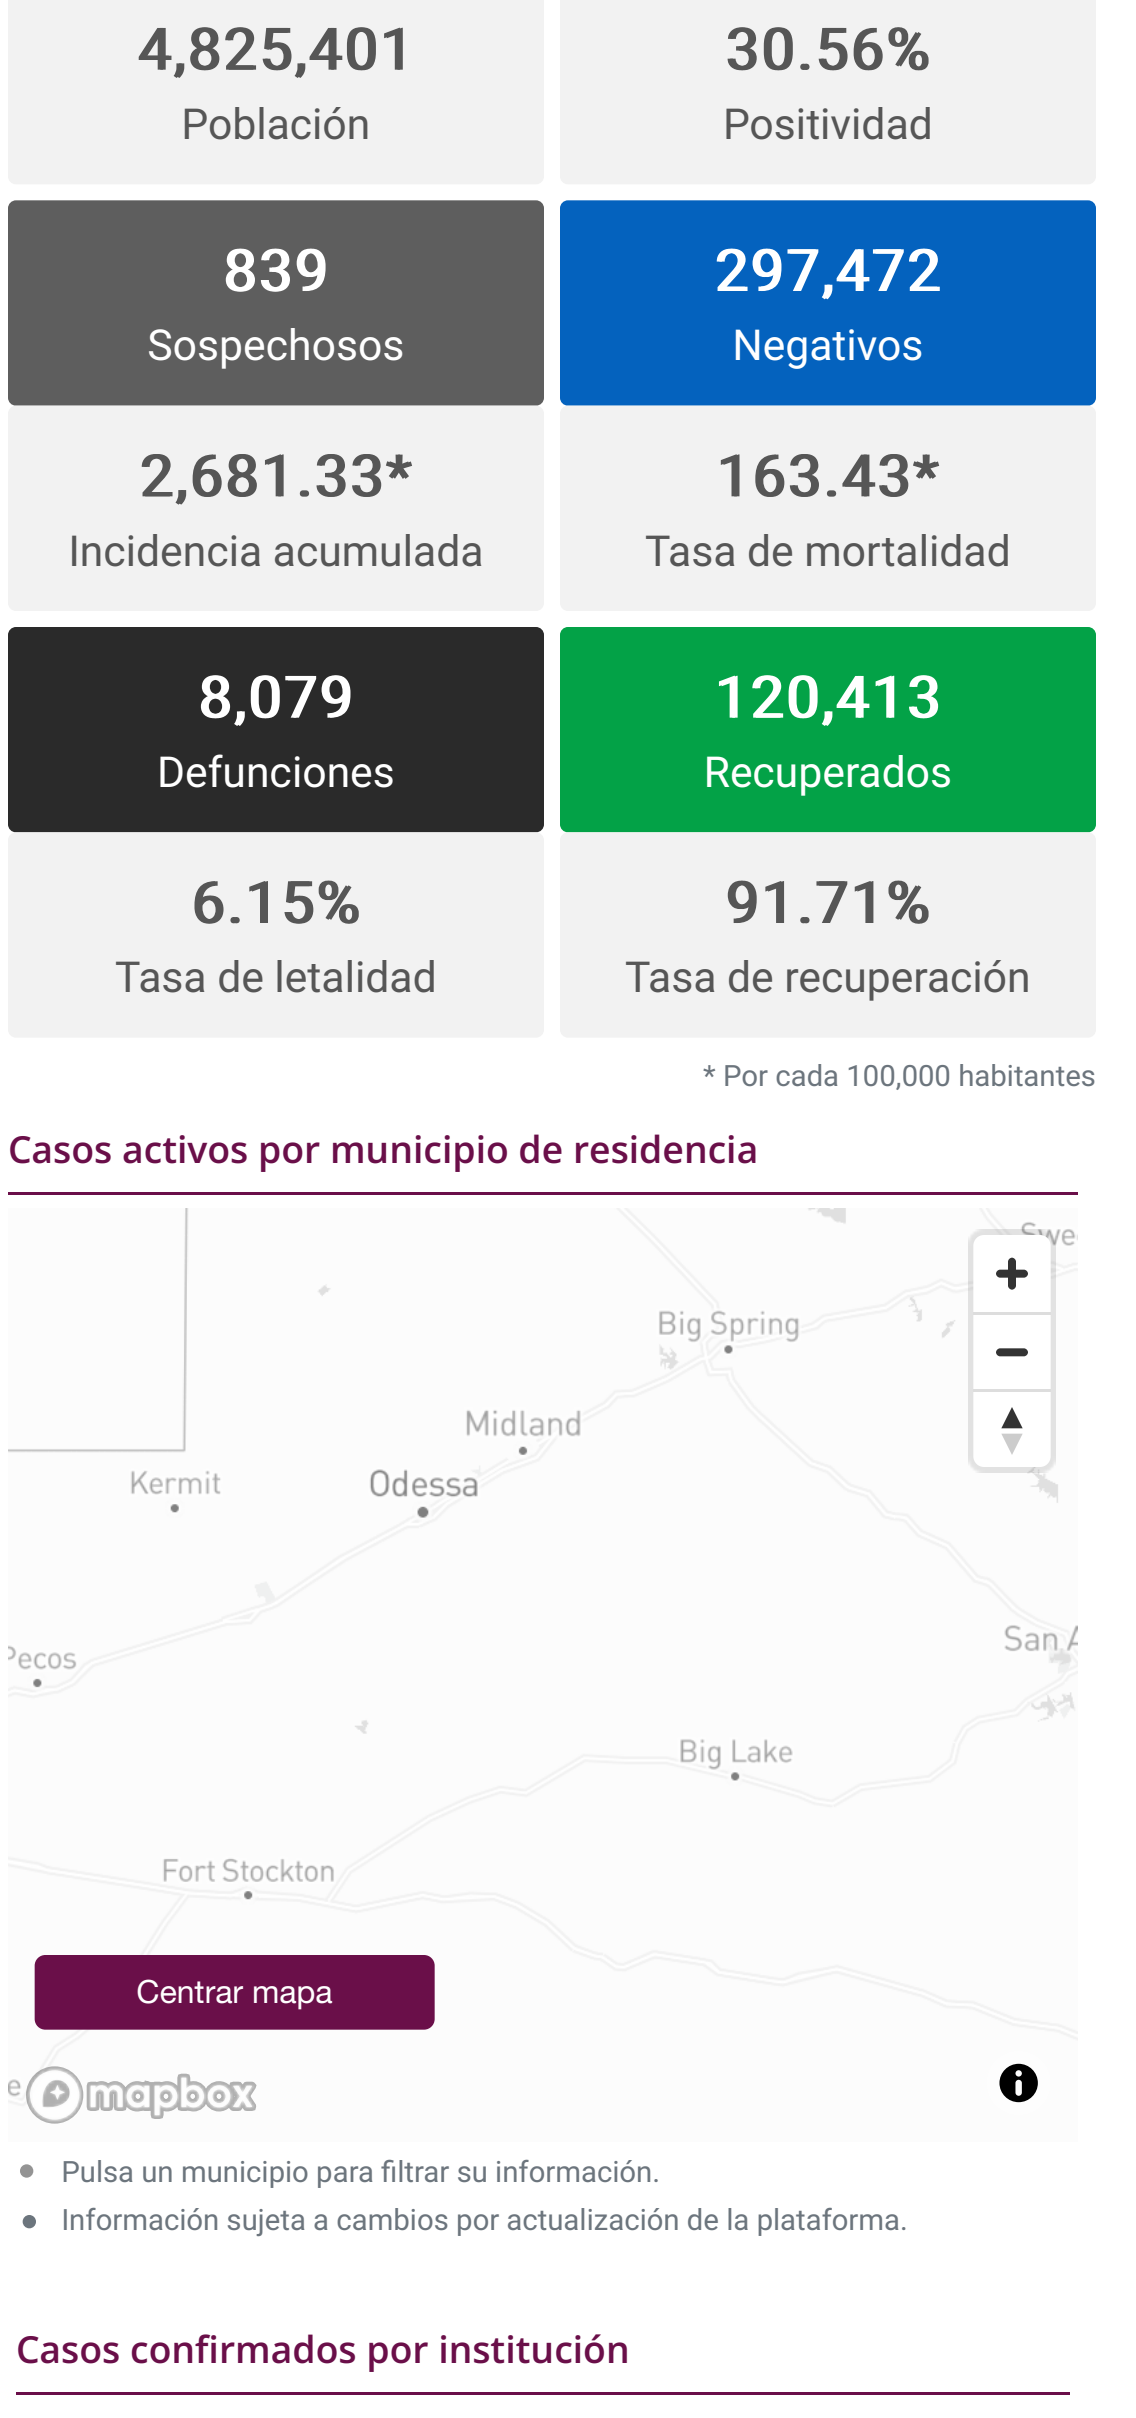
4,825,401
Población

30.56%
Positividad

839
Sospechosos

297,472
Negativos

2,681.33*
Incidencia acumulada

163.43*
Tasa de mortalidad

8,079
Defunciones

120,413
Recuperados

6.15%
Tasa de letalidad

91.71%
Tasa de recuperación

* Por cada 100,000 habitantes

Casos activos por municipio de residencia

Swe
+
−
Big Spring
Midland
Kermit
Odessa
San A
Pecos
Big Lake
Fort Stockton
Centrar mapa
mapbox

- Pulsa un municipio para filtrar su información.
- Información sujeta a cambios por actualización de la plataforma.

Casos confirmados por institución